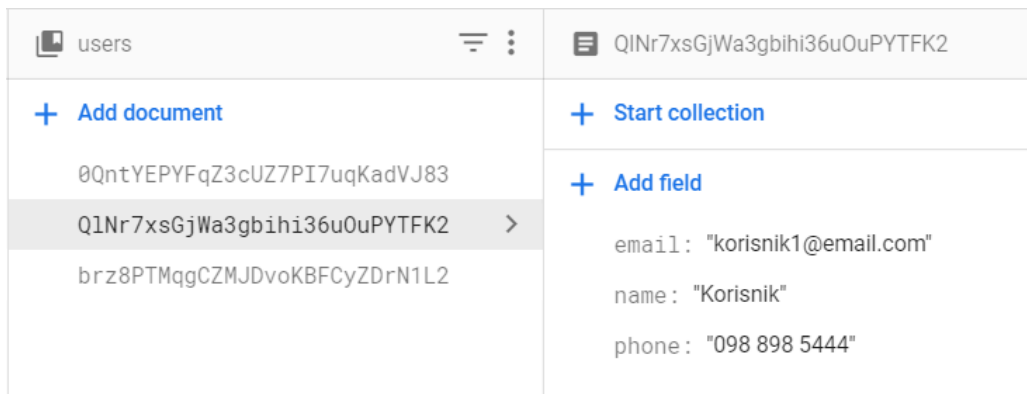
users

+ Add document

0QntYEPYFqZ3cUZ7PI7uqKadVJ83

QlNr7xsGjWa3gbihi36uOuPYTFK2

brz8PTMqgCZMJDvoKBFCyZDrN1L2

QlNr7xsGjWa3gbihi36uOuPYTFK2

+ Start collection

+ Add field

email: "korisnik1@email.com"

name: "Korisnik"

phone: "098 898 5444"